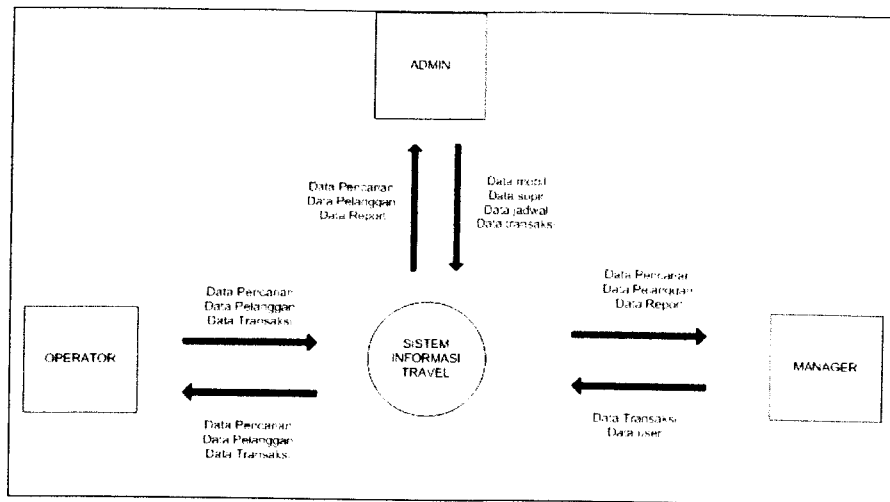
ADMIN

Data Percanar
Data Pelanggan
Data Report

Data mobil
Data supir
Data jadwal
Data transaksi

Data Percanar
Data Pelanggan
Data Transaksi

OPERATOR

SISTEM
INFORMASI
TRAVEL

Data Percanar
Data Pelanggan
Data Report

MANAGER

Data Percanar
Data Pelanggan
Data Transaksi

Data Transaksi
Data user